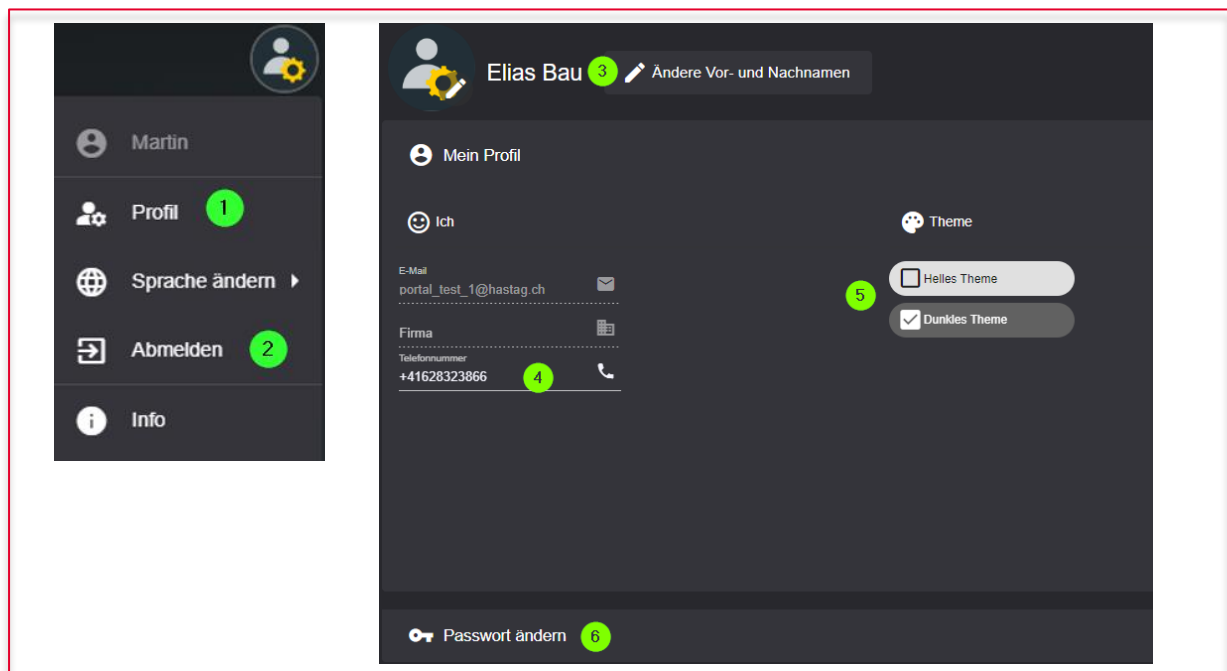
Martin

Profil 1

Sprache ändern

Abmelden 2

Info

Elias Bau 3 Ändere Vor- und Nachnamen

Mein Profil

Ich

E-Mail
portal_test_1@hastag.ch

Firma

Telefonnummer
+41628323866 4

Theme

5

Helles Theme

Dunkles Theme

Passwort ändern 6